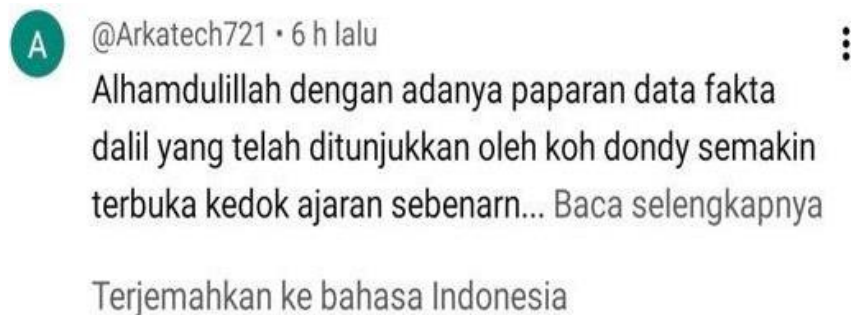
A

@Arkatech721 • 6 h lalu

Alhamdulillah dengan adanya paparan data fakta dalil yang telah ditunjukkan oleh koh dondy semakin terbuka kedok ajaran sebenarn... Baca selengkapnya

Terjemahkan ke bahasa Indonesia